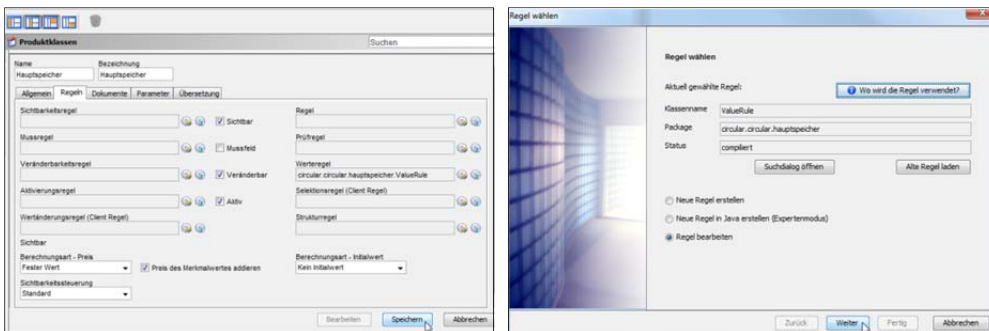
Produktklassen

Suchen

Name
Hauptspeicher

Bezeichnung
Hauptspeicher

Allgemein | Regeln | Dokumente | Parameter | Übersetzung

Sichtbarkeitsregel

Sichtbar

Regel

Mussregel

Mussfeld

Prüfregel

Veränderbarkeitsregel

Veränderbar

Werteregel
circular.circular.hauptspeicher.ValueRule

Aktivierungsregel

Aktiv

Selektionsregel (Client Regel)

Wertänderungsregel (Client Regel)

Strukturregel

Sichtbar

Berechnungsart - Preis
Fester Wert

Preis des Merkmalwertes addieren

Berechnungsart - Initialwert
Kein Initialwert

Sichtbarkeitssteuerung
Standard

Bearbeiten | Speichern | Abbrechen

Regel wählen

Regel wählen

Aktuell gewählte Regel:

Wo wird die Regel verwendet?

Klassenname ValueRule
Package circular.circular.hauptspeicher
Status compiliert

Suchdialog öffnen

Alte Regel laden

Neue Regel erstellen

Neue Regel in Java erstellen (Expertenmodus)

Regel bearbeiten

Zurück | Weiter | Fertig | Abbrechen